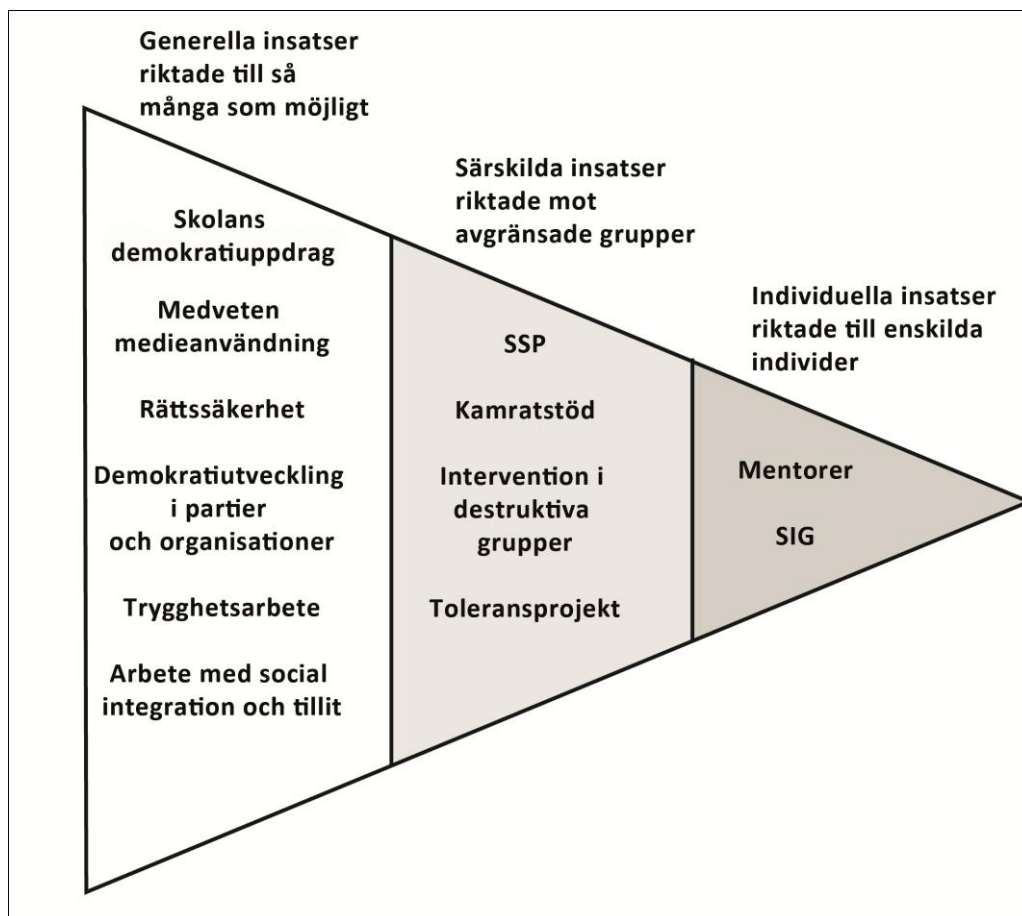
Generella insatser riktade till så många som möjligt

Skolans demokratiuppdrag

Medveten medieanvändning

Rättssäkerhet

Demokratiutveckling i partier och organisationer

Trygghetsarbete

Arbete med social integration och tillit

Särskilda insatser riktade mot avgränsade grupper

SSP

Kamratstöd

Intervention i destruktiva grupper

Toleransprojekt

Individuella insatser riktade till enskilda individer

Mentorer

SIG